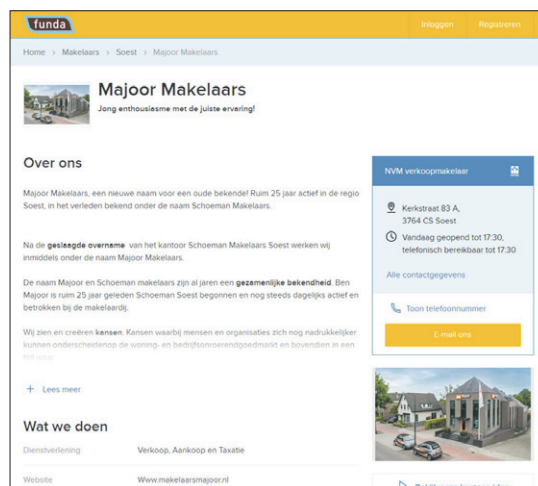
funda

Inloggen Registreren

Home › Makelaars › Soest › Majoor Makelaars

Majoor Makelaars

Jong enthousiasme met de juiste ervaring!

Over ons

Majoor Makelaars, een nieuwe naam voor een oude bekende! Ruim 25 jaar actief in de regio Soest, in het verleden bekend onder de naam Schoeman Makelaars.

Na de **geslaagde overname** van het kantoor Schoeman Makelaars Soest werken wij inmiddels onder de naam Majoor Makelaars.

De naam Majoor en Schoeman makelaars zijn al jaren een **gezamenlijke bekendheid**. Ben Majoor is ruim 25 jaar geleden Schoeman Soest begonnen en nog steeds dagelijks actief en betrokken bij de makelaardij.

Wij zien en creëren **kansen**. Kansen waarbij mensen en organisaties zich nog nadrukkelijker kunnen onderscheidenop de woning- en bedrijfsonroerendgoedmarkt en bovendien in een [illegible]

+ Lees meer

Wat we doen

| Dienstverlening | Verkoop, Aankoop en Taxatie |
|---|---|
| Website | Www.makelaarsmajoor.nl |

NVM verkoopmakelaar

Kerkstraat 83 A,
3764 CS Soest

Vandaag geopend tot 17:30,
telefonisch bereikbaar tot 17:30

Alle contactgegevens

Toon telefoonnummer

E-mail ons

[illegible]